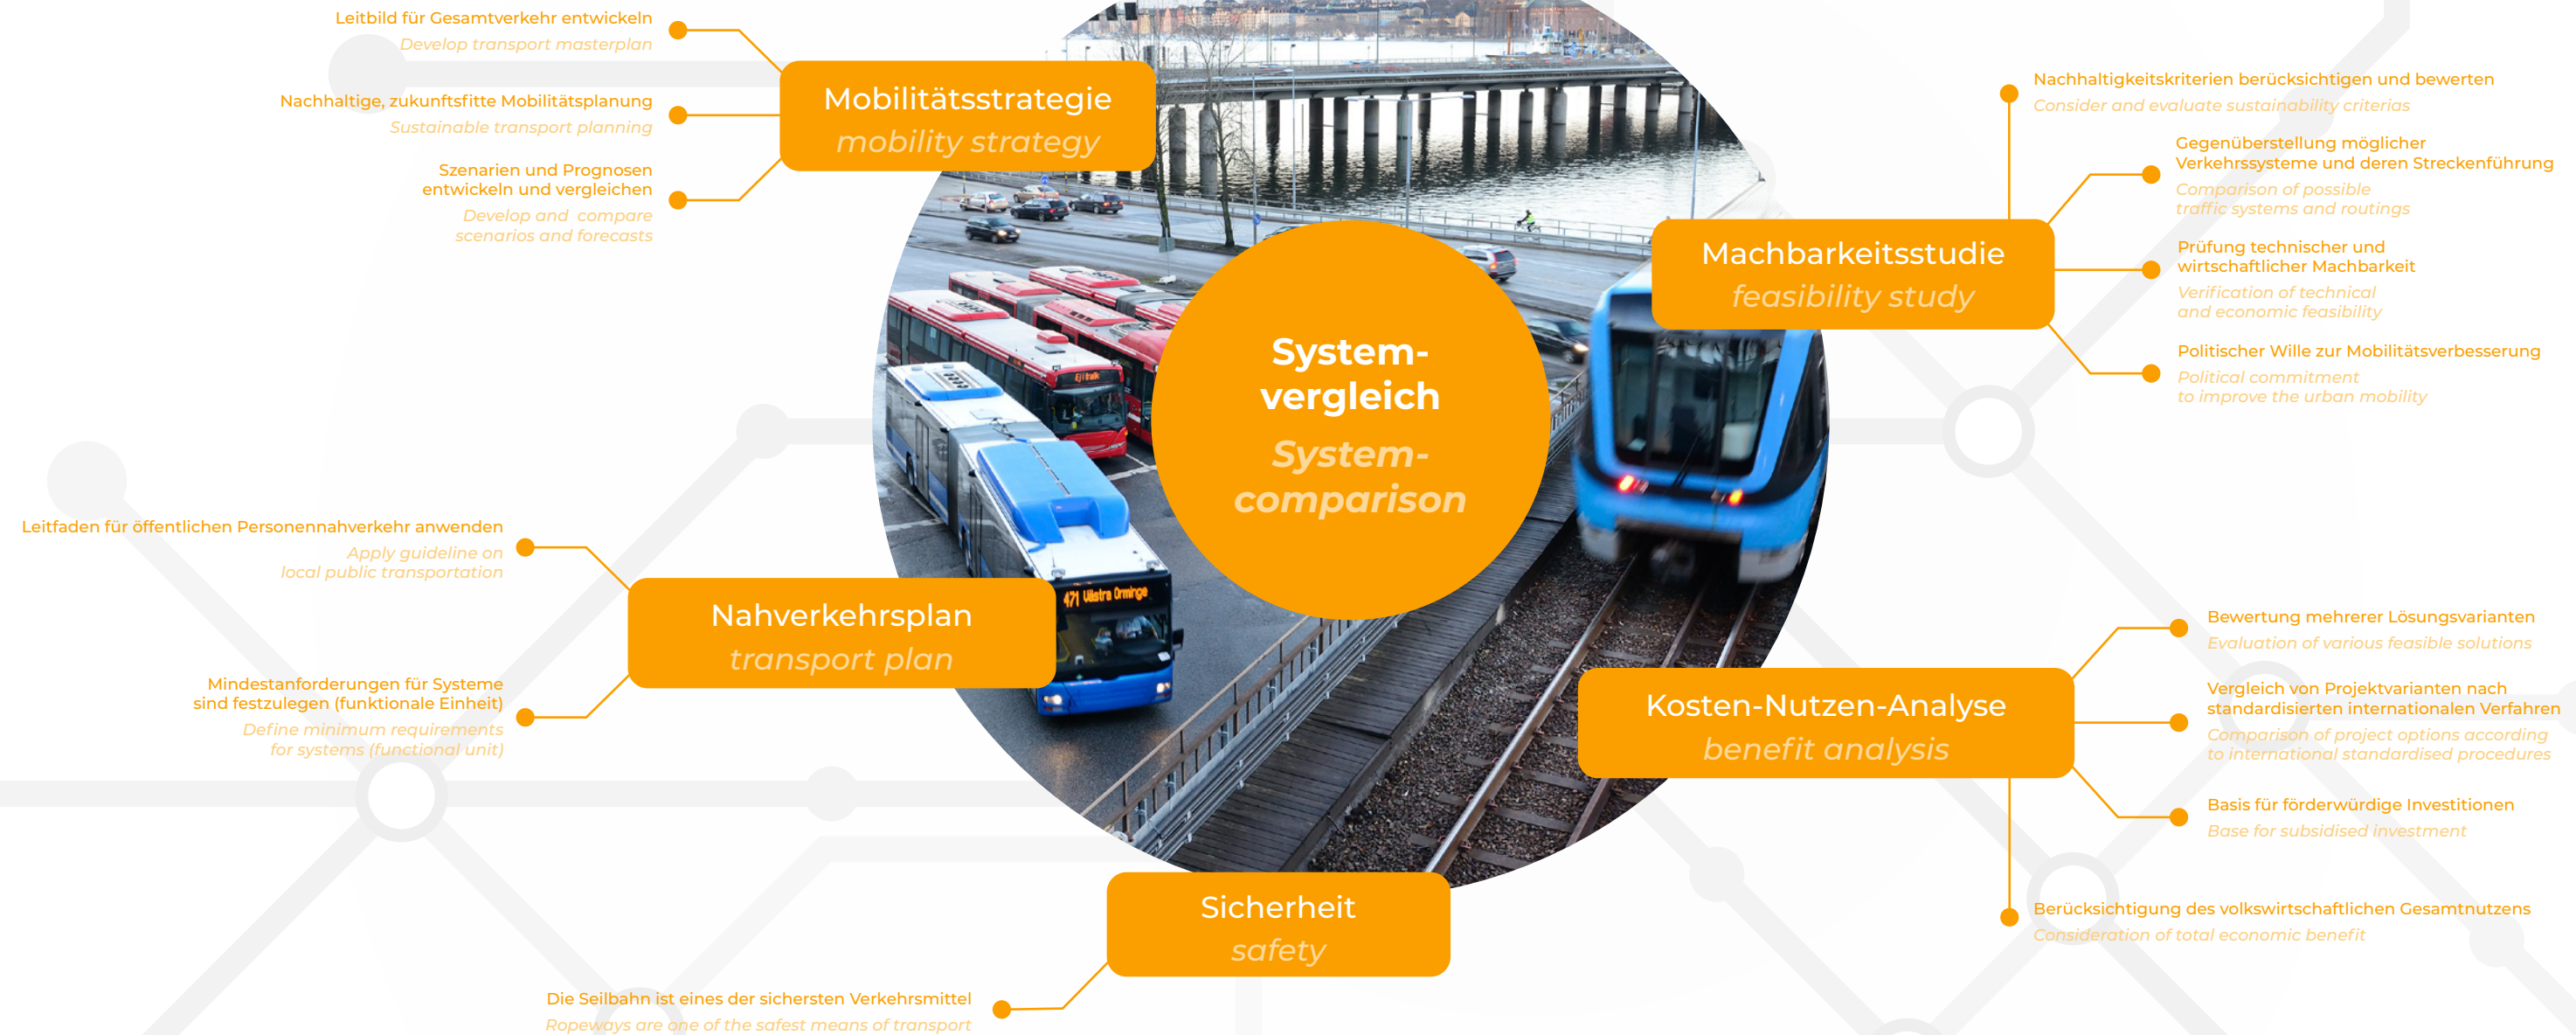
Leitbild für Gesamtverkehr entwickeln
Develop transport masterplan

Nachhaltige, zukunftsfitte Mobilitätsplanung
Sustainable transport planning

Szenarien und Prognosen entwickeln und vergleichen
Develop and compare scenarios and forecasts

Mobilitätsstrategie
mobility strategy

Nachhaltigkeitskriterien berücksichtigen und bewerten
Consider and evaluate sustainability criterias

Gegenüberstellung möglicher Verkehrssysteme und deren Streckenführung
Comparison of possible traffic systems and routings

Prüfung technischer und wirtschaftlicher Machbarkeit
Verification of technical and economic feasibility

Politischer Wille zur Mobilitätsverbesserung
Political commitment to improve the urban mobility

Machbarkeitsstudie
feasibility study

System-vergleich
System-comparison

Leitfaden für öffentlichen Personennahverkehr anwenden
Apply guideline on local public transportation

Nahverkehrsplan
transport plan

Mindestanforderungen für Systeme sind festzulegen (funktionale Einheit)
Define minimum requirements for systems (functional unit)

471 Ullstra Orminge

Bewertung mehrerer Lösungsvarianten
Evaluation of various feasible solutions

Vergleich von Projektvarianten nach standardisierten internationalen Verfahren
Comparison of project options according to international standardised procedures

Kosten-Nutzen-Analyse
benefit analysis

Basis für förderwürdige Investitionen
Base for subsidised investment

Berücksichtigung des volkswirtschaftlichen Gesamtnutzens
Consideration of total economic benefit

Sicherheit
safety

Die Seilbahn ist eines der sichersten Verkehrsmittel
Ropeways are one of the safest means of transport